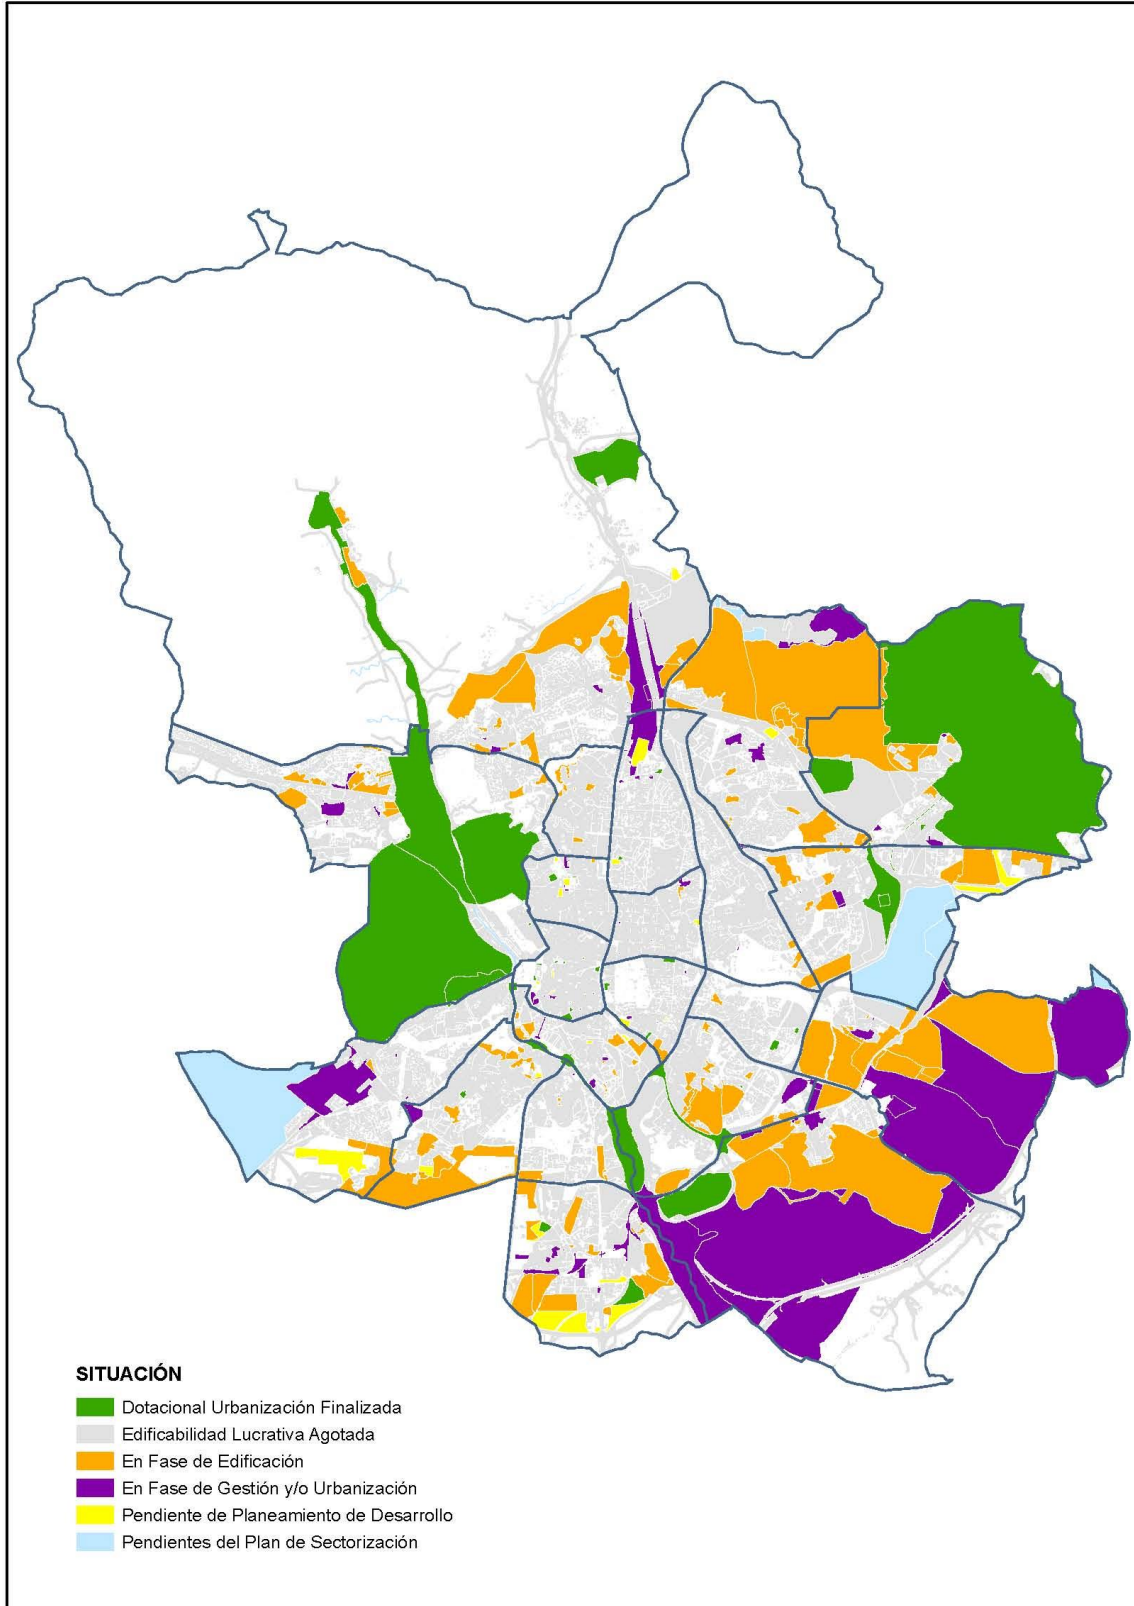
SITUACIÓN

Dotacional Urbanización Finalizada
Edificabilidad Lucrativa Agotada
En Fase de Edificación
En Fase de Gestión y/o Urbanización
Pendiente de Planeamiento de Desarrollo
Pendientes del Plan de Sectorización